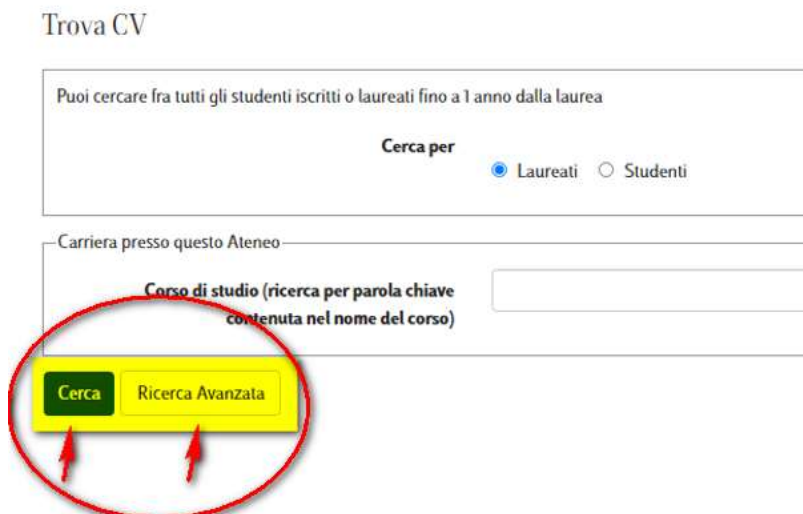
Trova CV

Puoi cercare fra tutti gli studenti iscritti o laureati fino a 1 anno dalla laurea

Cerca per

Laureati Studenti

Carriera presso questo Ateneo

Corso di studio (ricerca per parola chiave contenuta nel nome del corso)

Cerca

Ricerca Avanzata